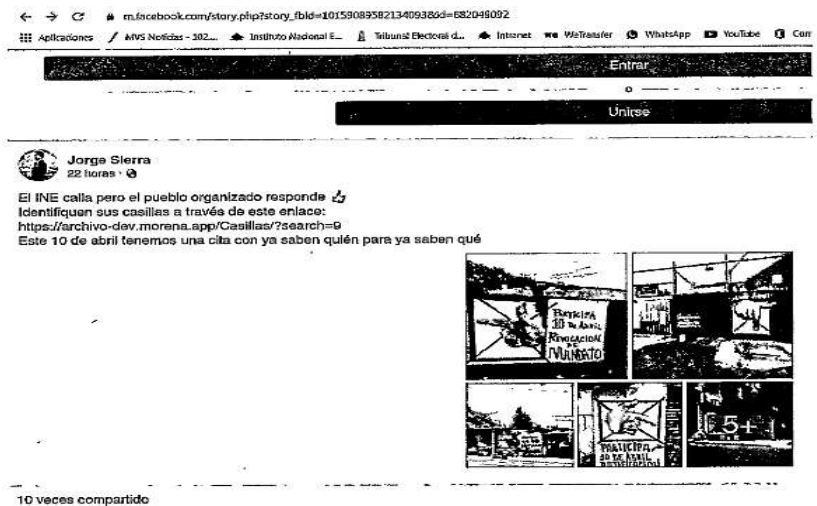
m.facebook.com/story.php?story_fbid=1015908958213409380&id=682048092

Aplicaciones MVS Noticias - 102... Instituto Nacional E... Tribunal Electoral d... Intranet WeTransfer WhatsApp YouTube Con

Entrar

Unirse

Jorge Sierra
22 horas ·

El INE calla pero el pueblo organizado responde 👍
Identifiquen sus casillas a través de este enlace:
https://archivo-dev.morena.app/Casillas/?search=9
Este 10 de abril tenemos una cita con ya saben quién para ya saben qué

PARTICIPA 10 DE ABRIL REVOCACION DE MANDATO

PARTICIPA 10 DE ABRIL

5+1

10 veces compartido